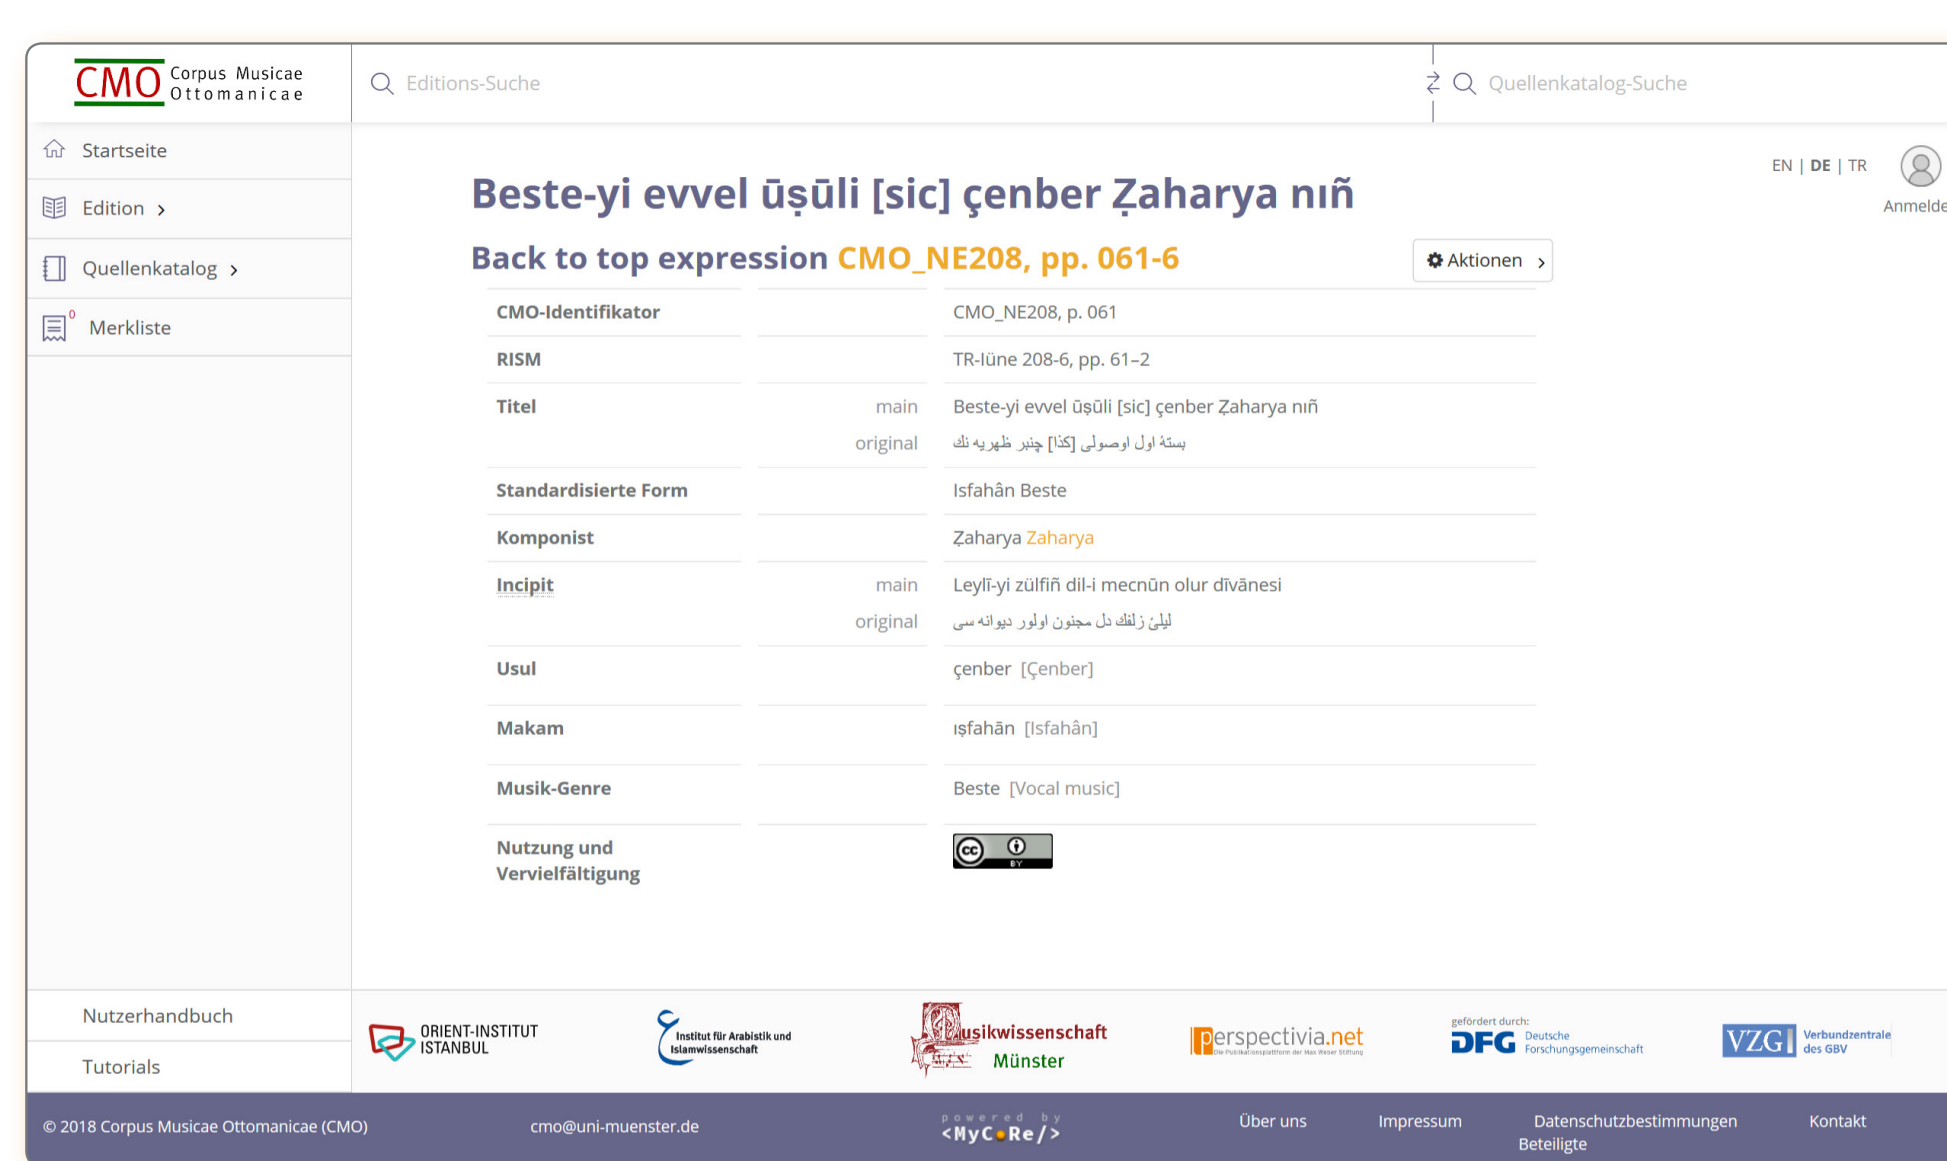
CMO Corpus Musicae Ottomanicae

Editions-Suche

Quellenkatalog-Suche

Startseite

Edition ›

Quellenkatalog ›

Merkliste 0

EN | DE | TR

Anmelde

Beste-yi evvel ūṣūli [sic] çenber Ẓaharya nıñ

Back to top expression CMO_NE208, pp. 061-6

Aktionen ›

| | | |
|---|---|---|
| CMO-Identifikator | | CMO_NE208, p. 061 |
| RISM | | TR-Iüne 208-6, pp. 61–2 |
| Titel | main | Beste-yi evvel ūṣūli [sic] çenber Ẓaharya nıñ |
| | original | بستهٔ اول اوصولی [كذا] چنبر ظهريه نك |
| Standardisierte Form | | Isfahân Beste |
| Komponist | | Ẓaharya Zaharya |
| Incipit | main | Leylī-yi zülfiñ dil-i mecnūn olur dīvānesi |
| | original | ليلئ زلفك دل مجنون اولور ديوانه سى |
| Usul | | çenber [Çenber] |
| Makam | | ışfahān [Isfahân] |
| Musik-Genre | | Beste [Vocal music] |
| Nutzung und Vervielfältigung | | cc BY |

Nutzerhandbuch

Tutorials

ORIENT-INSTITUT ISTANBUL

Institut für Arabistik und Islamwissenschaft

Musikwissenschaft Münster

perspectivia.net Die Publikationsplattform der Max Weber Stiftung

gefördert durch: DFG Deutsche Forschungsgemeinschaft

VZG Verbundzentrale des GBV

© 2018 Corpus Musicae Ottomanicae (CMO)

cmo@uni-muenster.de

powered by <MyCoRe/>

Über uns

Impressum

Datenschutzbestimmungen

Kontakt

Beteiligte